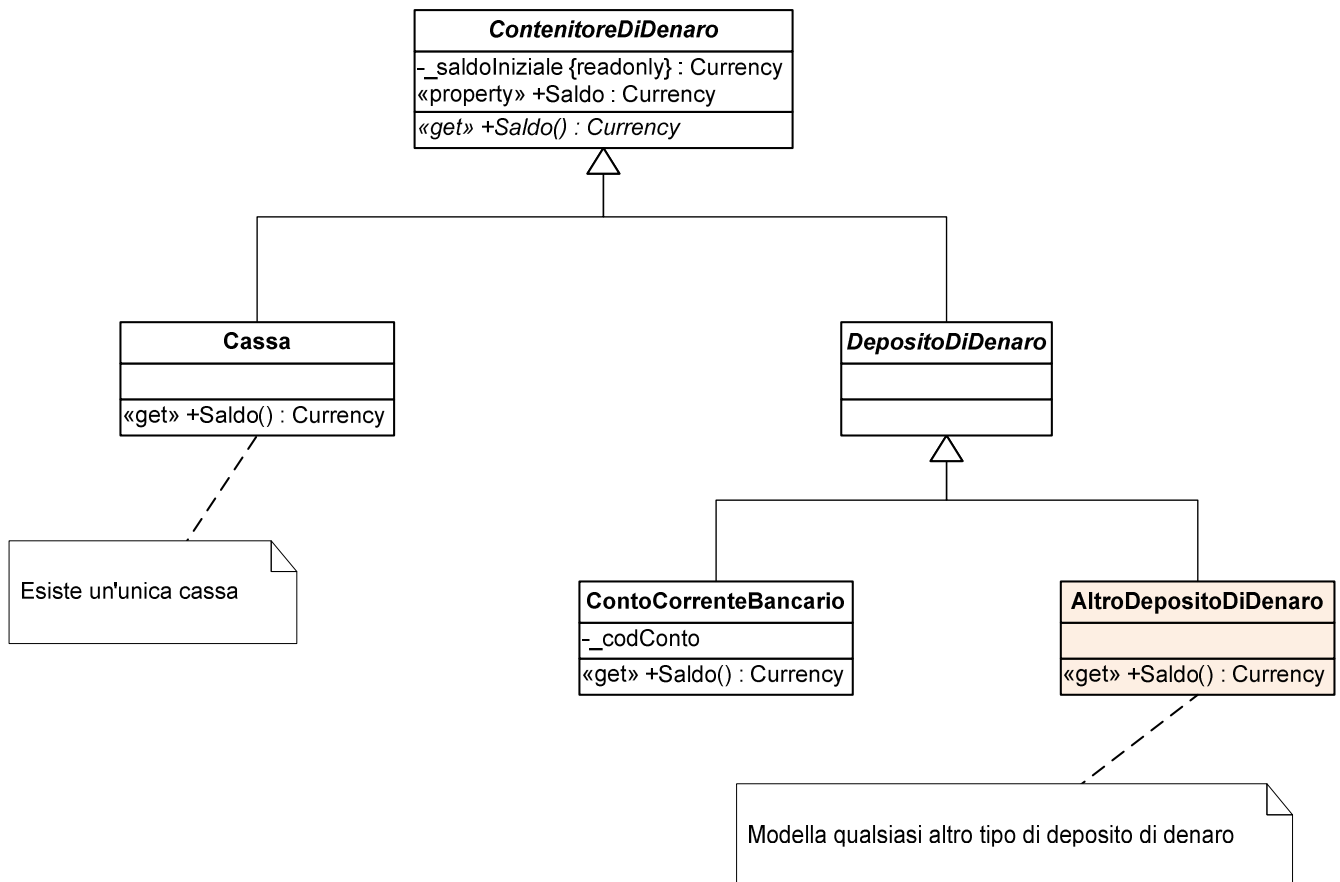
ContenitoreDiDenaro

-_saldoIniziale {readonly} : Currency
«property» +Saldo : Currency

«get» +Saldo() : Currency

Cassa

«get» +Saldo() : Currency

Esiste un'unica cassa

DepositoDiDenaro

ContoCorrenteBancario

-_codConto

«get» +Saldo() : Currency

AltroDepositoDiDenaro

«get» +Saldo() : Currency

Modella qualsiasi altro tipo di deposito di denaro